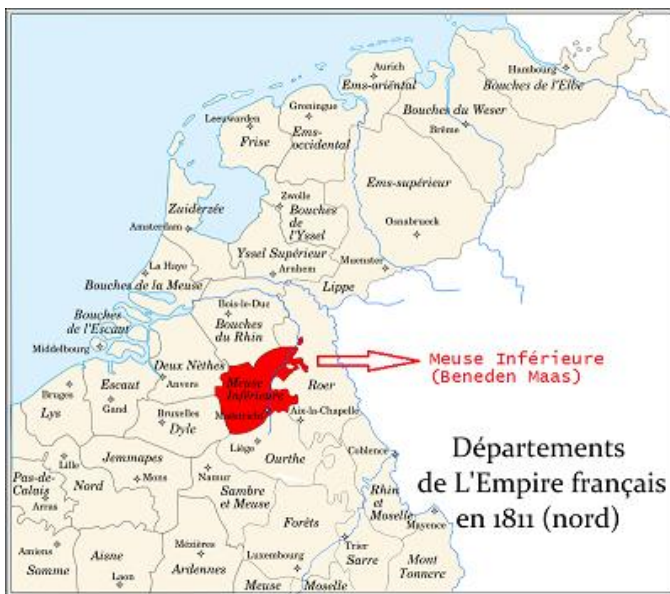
Aurich
Ems-oriental
Hambourg
Bouches de l'Elbe
Groningue
Leeuwarden
Frise
Ems-occidental
Bouches du Weser
Brême
Ems-supérieur
Zwolle
Bouches de l'Yssel
Osnabrueck
Zuiderzée
Amsterdam
Yssel Supérieur
Arnhem
Muenster
La Haye
Lippe
Bouches de la Meuse
Bois-le-Duc
Bouches de l'Escaut
Bouches du Rhin
Middelbourg
Deux Nèthes
Meuse Inférieure (Beneden Maas)
Escaut
Anvers
Meuse Inférieure
Roer
Bruges
Gand
Maestricht
Aix-la-Chapelle
Lys
Bruxelles
Dyle
Liège
Départements de L'Empire français en 1811 (nord)
Jemmapes
Ourthe
Coblence
Lille
Pas-de-Calais
Nord
Mons
Namur
Rhin et Moselle
Arras
Sambre et Meuse
Forêts
Mayence
Amiens
Aisne
Mézières
Luxembourg
Trier
Sarre
Mont Tonnerre
Somme
Laon
Ardennes
Meuse
Moselle